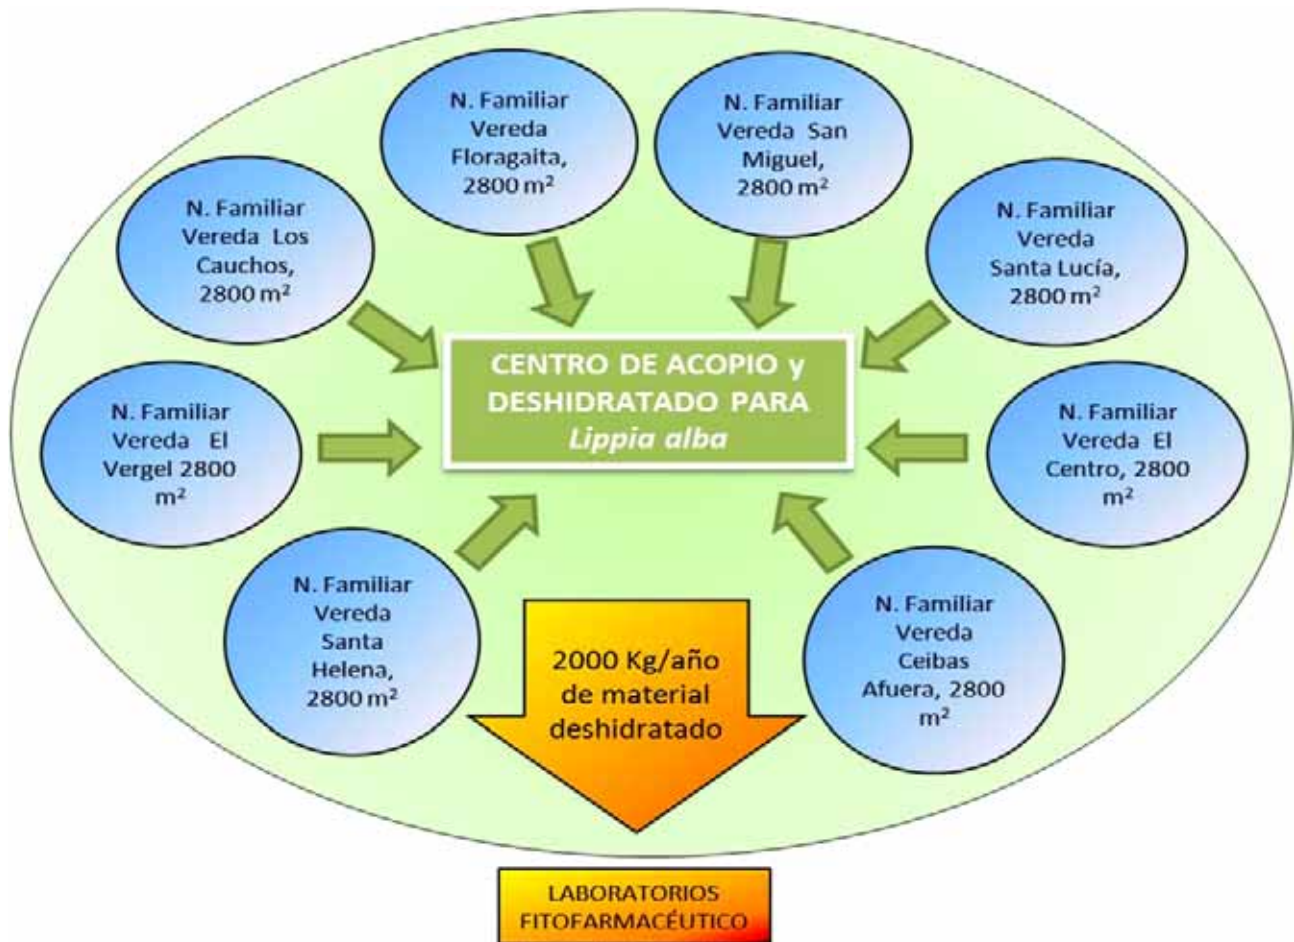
N. Familiar Vereda Floragaita, 2800 m²

N. Familiar Vereda San Miguel, 2800 m²

N. Familiar Vereda Los Cauchos, 2800 m²

N. Familiar Vereda Santa Lucía, 2800 m²

CENTRO DE ACOPIO y DESHIDRATADO PARA *Lippia alba*

N. Familiar Vereda El Vergel 2800 m²

N. Familiar Vereda El Centro, 2800 m²

N. Familiar Vereda Santa Helena, 2800 m²

2000 Kg/año de material deshidratado

N. Familiar Vereda Ceibas Afuera, 2800 m²

LABORATORIOS FITOFARMACÉUTICO